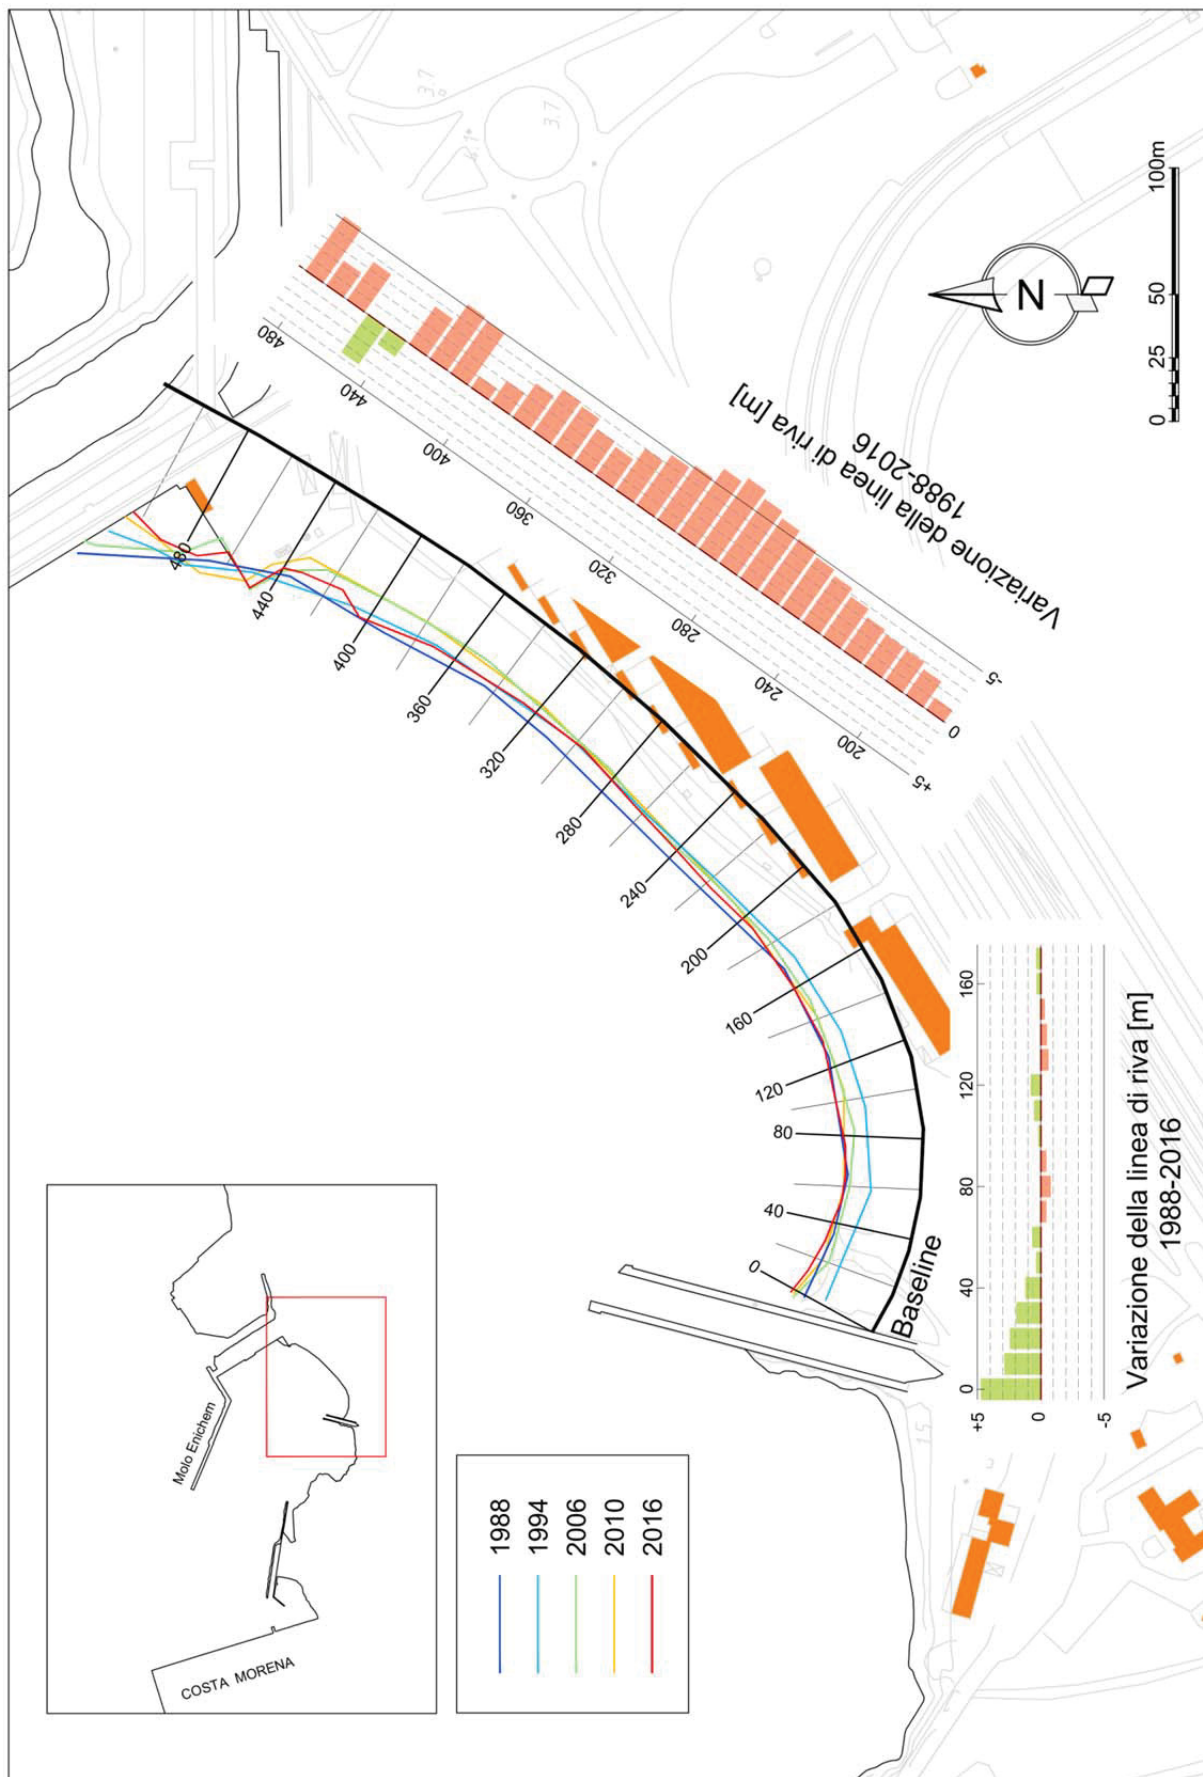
Variazione della linea di riva [m]
1988-2016

+5
0
-5
200
240
280
320
360
400
440
480

N

0 25 50 100m

480
440
400
360
320
280
240
200
160
120
80
40
0

Baseline

+5
0
-5
0
40
80
120
160

Variazione della linea di riva [m]
1988-2016

Molo Enichem
COSTA MORENA

1988
1994
2006
2010
2016